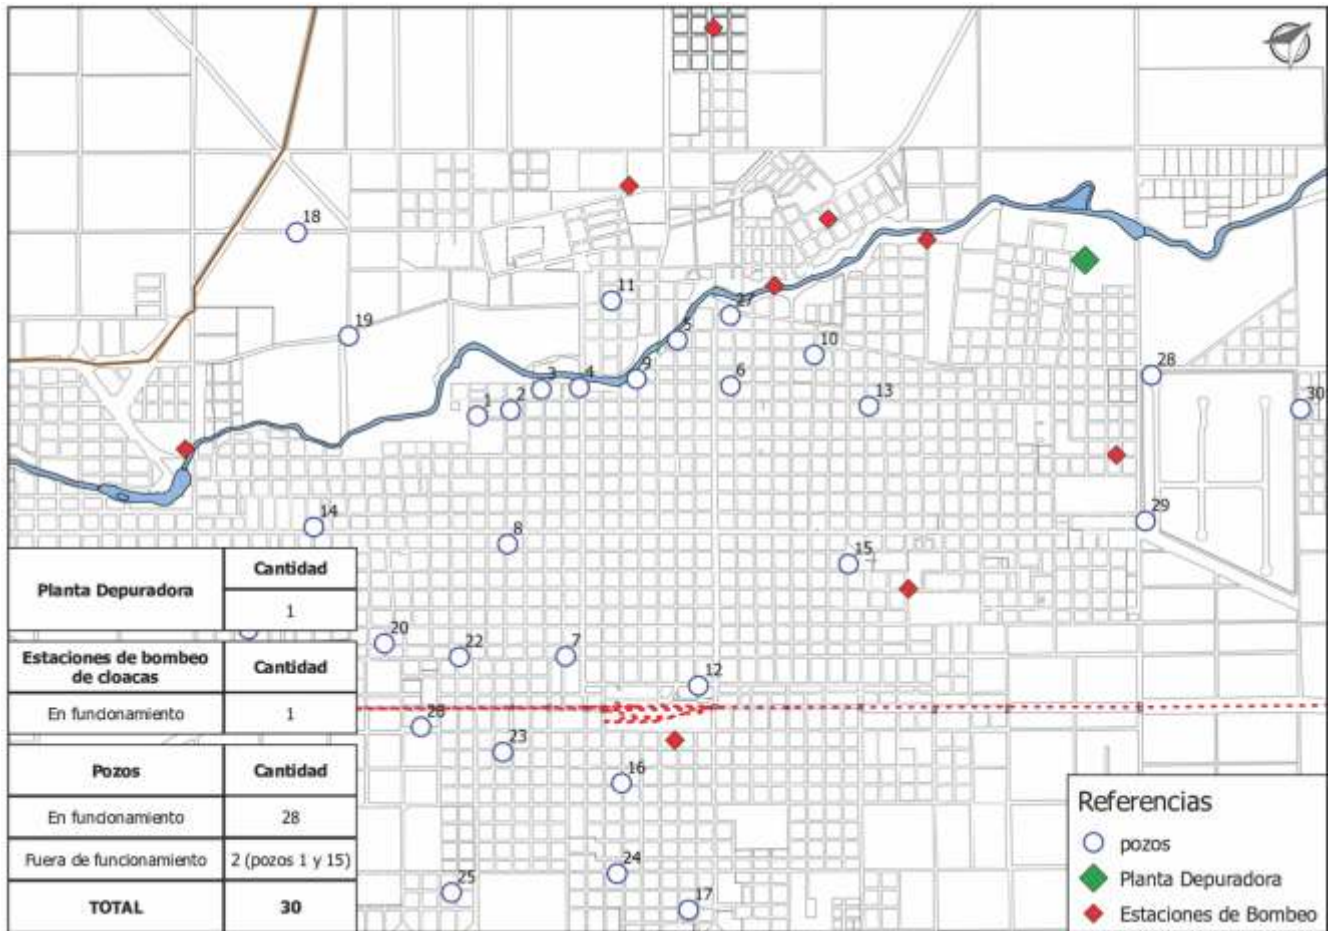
18
11
27
19
5
10
28
9
3
4
6
2
1
13
30
29
14
8
15
20
22
7
12
26
23
16
24
25
17

| Planta Depuradora | Cantidad |
|---|---|
| | 1 |

| Estaciones de bombeo de cloacas | Cantidad |
|---|---|
| En funcionamiento | 1 |

| Pozos | Cantidad |
|---|---|
| En funcionamiento | 28 |
| Fuera de funcionamiento | 2 (pozos 1 y 15) |
| TOTAL | 30 |

Referencias
pozos
Planta Depuradora
Estaciones de Bombeo